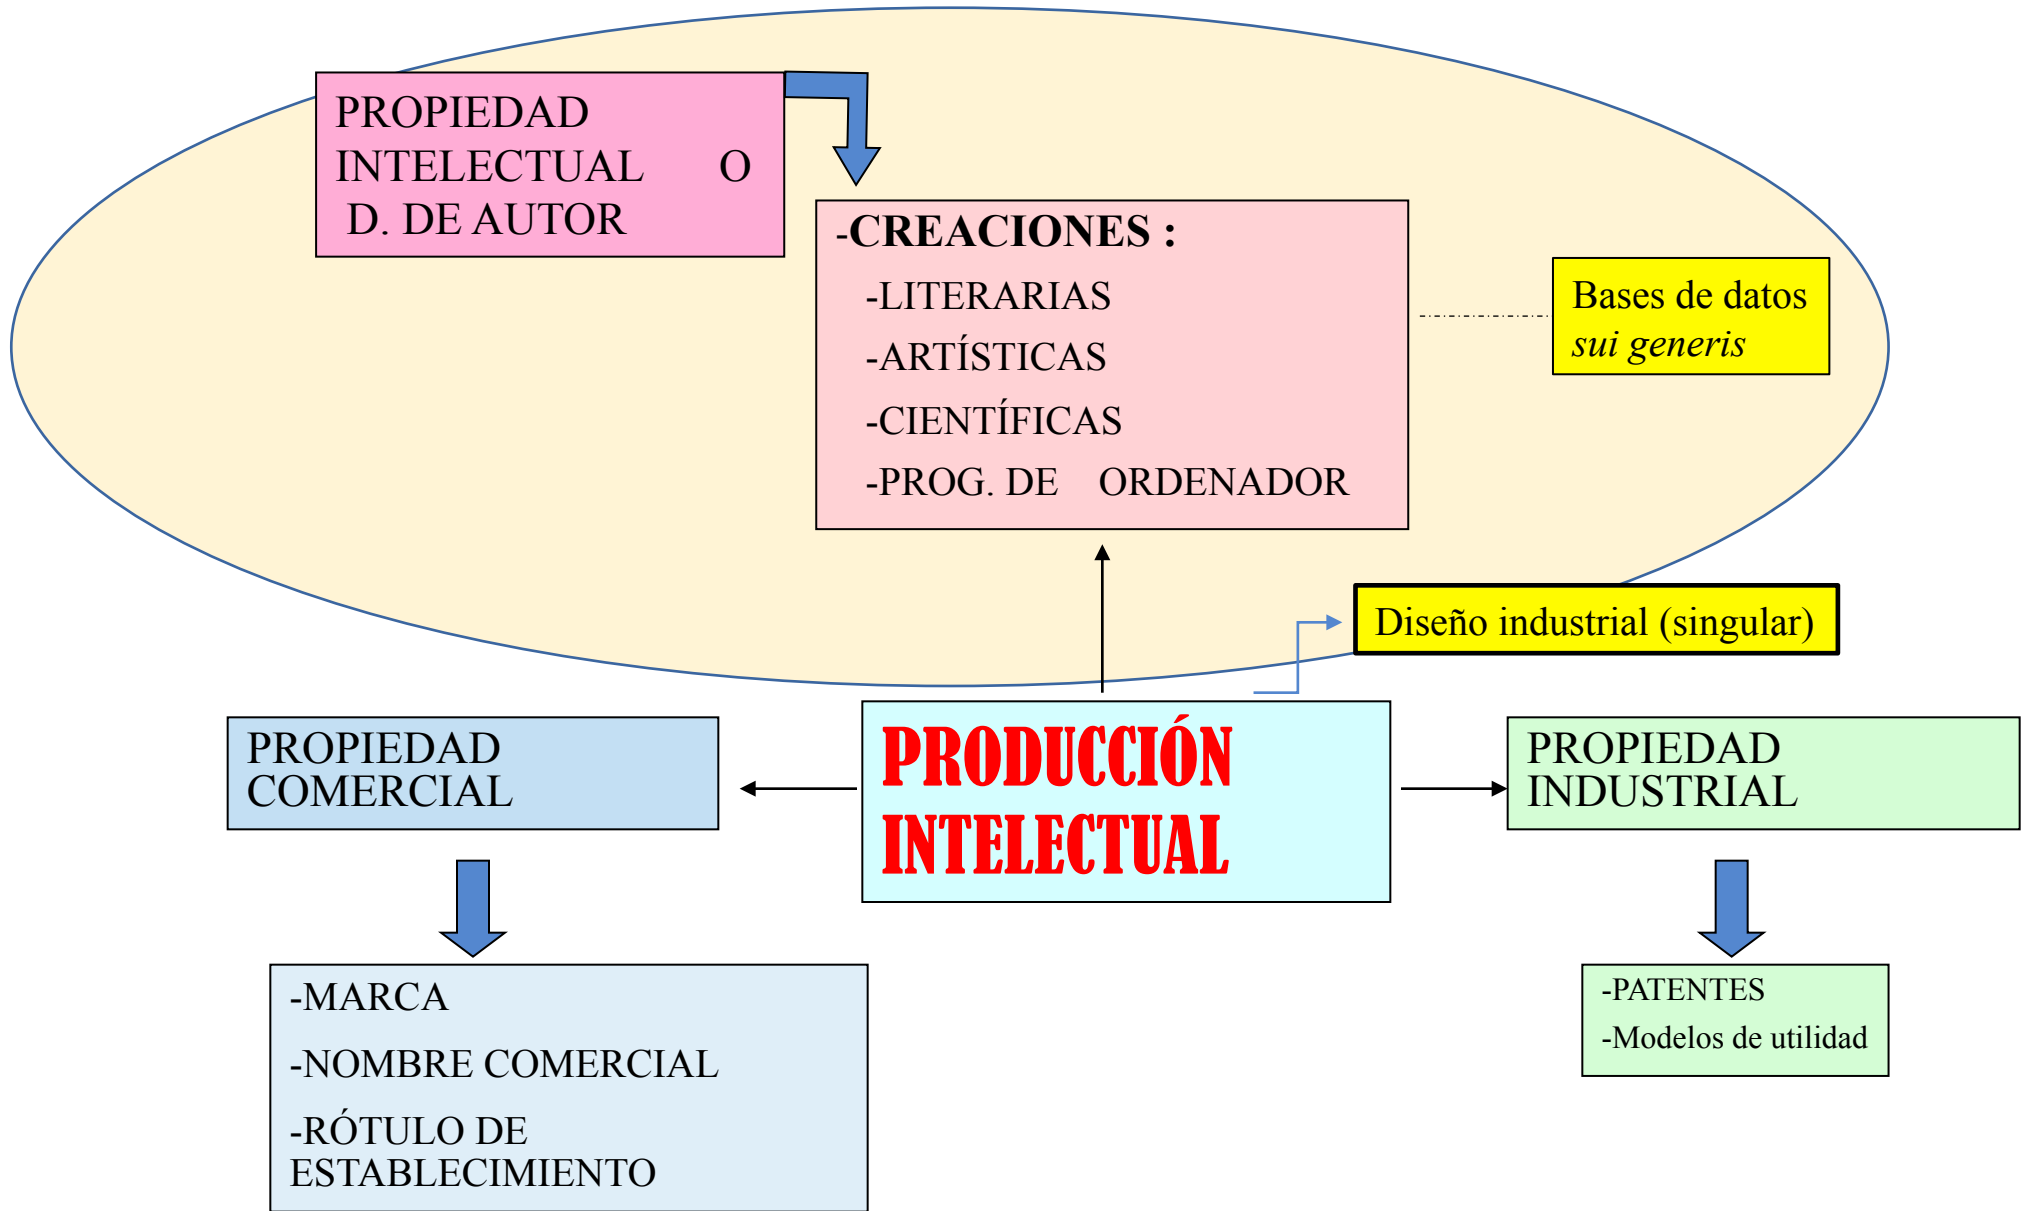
PROPIEDAD INTELECTUAL O D. DE AUTOR

-CREACIONES :
-LITERARIAS
-ARTÍSTICAS
-CIENTÍFICAS
-PROG. DE ORDENADOR

Bases de datos *sui generis*

Diseño industrial (singular)

PROPIEDAD COMERCIAL

PRODUCCIÓN INTELECTUAL

PROPIEDAD INDUSTRIAL

-MARCA
-NOMBRE COMERCIAL
-RÓTULO DE ESTABLECIMIENTO

-PATENTES
-Modelos de utilidad